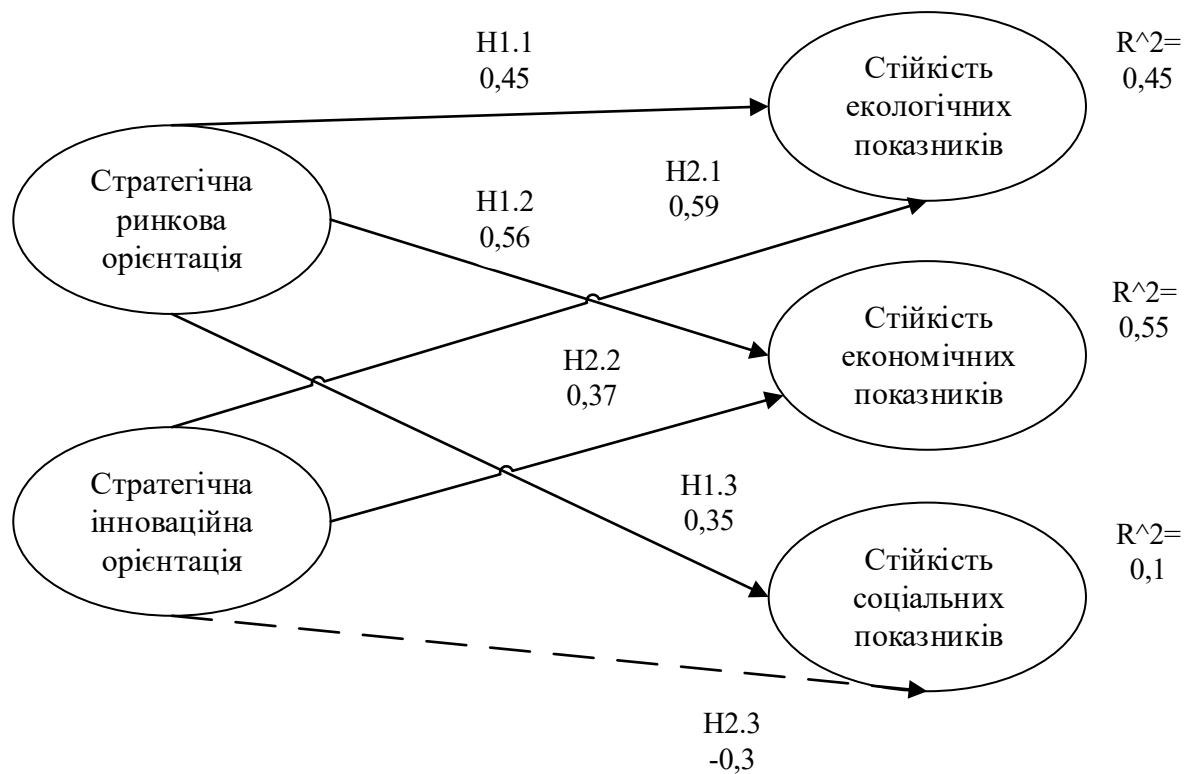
H1.1
0,45

Стійкість екологічних показників

R^2=
0,45

Стратегічна ринкова орієнтація

H2.1
0,59

H1.2
0,56

R^2=
0,55

Стійкість економічних показників

H2.2
0,37

Стратегічна інноваційна орієнтація

H1.3
0,35

R^2=
0,1

Стійкість соціальних показників

H2.3
-0,3